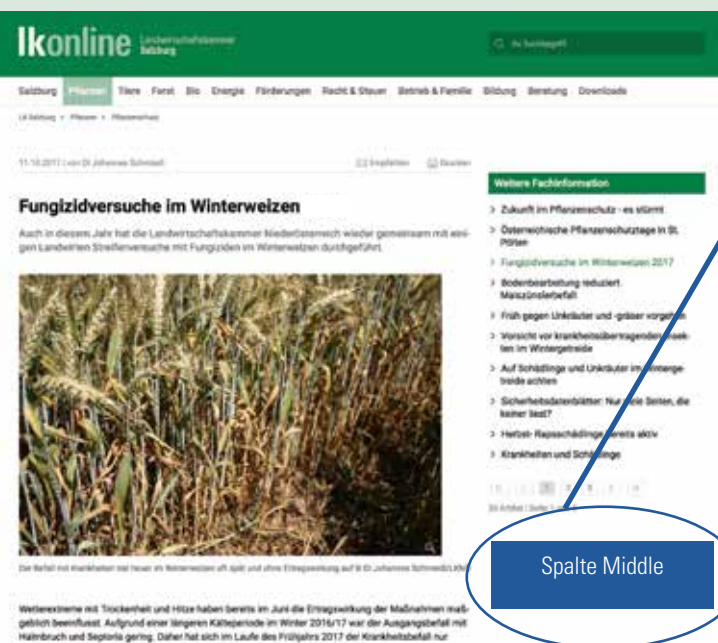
lkonline Landwirtschaftskammer Salzburg

Salzburg Pflanzen Tiere Forst Bio Energie Förderungen Recht & Steuer Betrieb & Familie Bildung Beratung Downloads

LK Salzburg > Pflanzen > Pflanzenschutz

11.10.2017 | von DI Johannes Schmiedl

Empfehlen Drucken

Fungizidversuche im Winterweizen

Auch in diesem Jahr hat die Landwirtschaftskammer Niederösterreich wieder gemeinsam mit einigen Landwirten Streifenversuche mit Fungiziden im Winterweizen durchgeführt.

Der Befall mit Krankheiten trat heuer im Winterweizen oft spät und ohne Ertragswirkung auf © DI Johannes Schmiedl

Wetterextreme mit Trockenheit und Hitze haben bereits im Juni die Ertragswirkung der Maßnahmen maßgeblich beeinflusst. Aufgrund einer längeren Kälteperiode im Winter 2016/17 war der Ausgangsbefall mit Halmbruch und Septoria gering. Daher hat sich im Laufe des Frühjahrs 2017 der Krankheitsbefall nur

Weitere Fachinformation

> Zukunft im Pflanzenschutz - es stürmt
> Österreichische Pflanzenschutztage in St. Pölten
> Fungizidversuche im Winterweizen 2017
> Bodenbearbeitung reduziert Maiszünslerbefall
> Früh gegen Unkräuter und -gräser vorgehen
> Vorsicht vor krankheitsübertragenden Insekten im Wintergetreide
> Auf Schädlinge und Unkräuter im Wintergetreide achten
> Sicherheitsdatenblätter: Nur viele Seiten, die keiner liest?
> Herbst- Rapsschädlinge bereits aktiv
> Krankheiten und Schädlinge

Spalte Middle